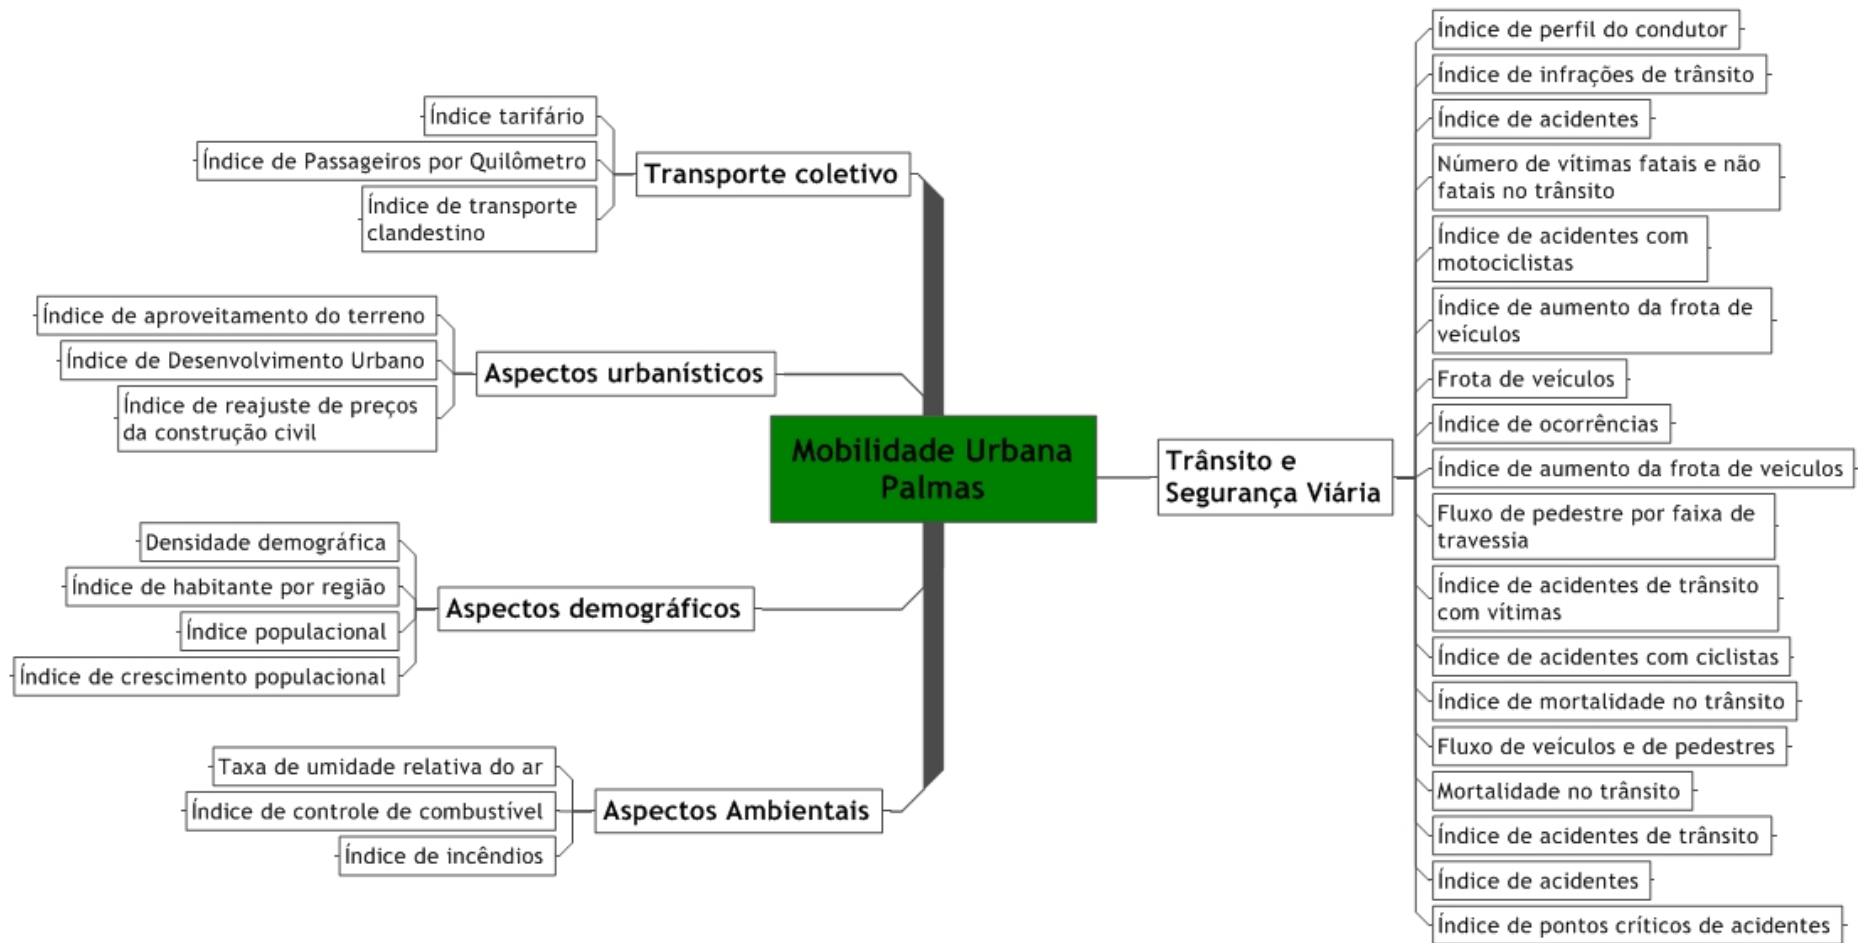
Mobilidade Urbana Palmas

Transporte coletivo
Índice tarifário
Índice de Passageiros por Quilômetro
Índice de transporte clandestino

Aspectos urbanísticos
Índice de aproveitamento do terreno
Índice de Desenvolvimento Urbano
Índice de reajuste de preços da construção civil

Aspectos demográficos
Densidade demográfica
Índice de habitante por região
Índice populacional
Índice de crescimento populacional

Aspectos Ambientais
Taxa de umidade relativa do ar
Índice de controle de combustível
Índice de incêndios

Trânsito e Segurança Viária
Índice de perfil do condutor
Índice de infrações de trânsito
Índice de acidentes
Número de vítimas fatais e não fatais no trânsito
Índice de acidentes com motociclistas
Índice de aumento da frota de veículos
Frota de veículos
Índice de ocorrências
Índice de aumento da frota de veiculos
Fluxo de pedestre por faixa de travessia
Índice de acidentes de trânsito com vítimas
Índice de acidentes com ciclistas
Índice de mortalidade no trânsito
Fluxo de veículos e de pedestres
Mortalidade no trânsito
Índice de acidentes de trânsito
Índice de acidentes
Índice de pontos críticos de acidentes